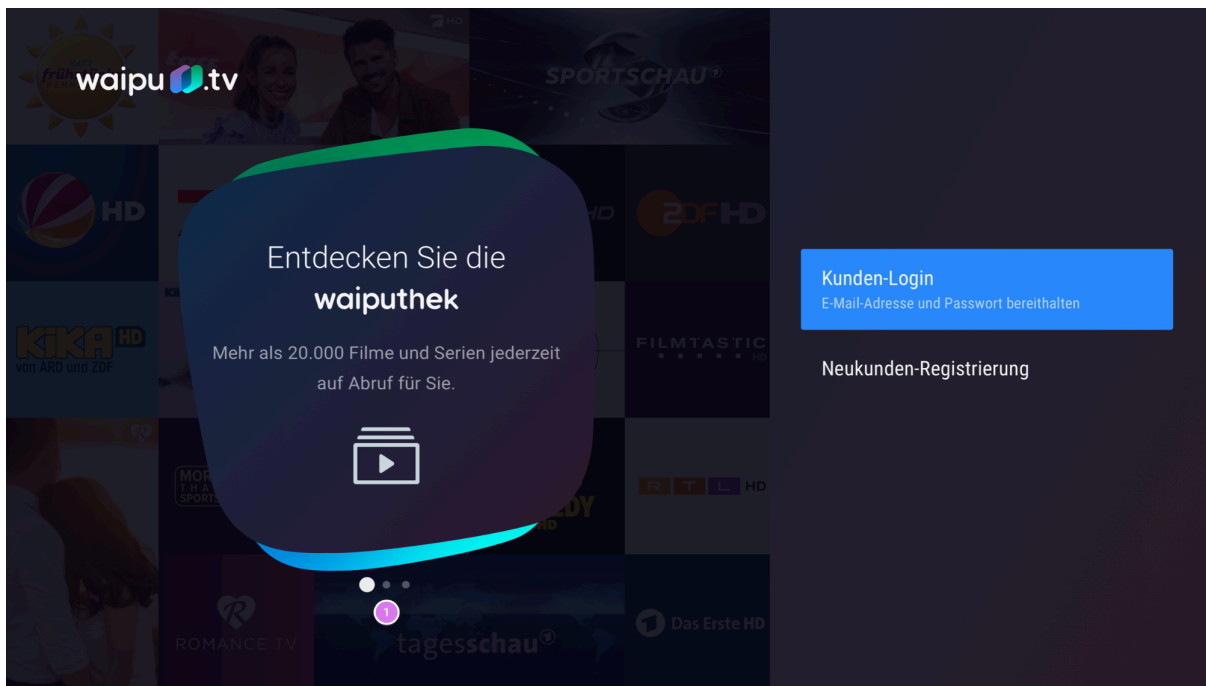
waipu.tv

SPORTSCHAU

HD

ZDF HD

KiKA HD von ARD und ZDF

FILMTASTIC HD

Entdecken Sie die
waiputhek

Mehr als 20.000 Filme und Serien jederzeit auf Abruf für Sie.

RTL HD

ROMANCE TV

tagesschau

1

Das Erste HD

Kunden-Login
E-Mail-Adresse und Passwort bereithalten

Neukunden-Registrierung